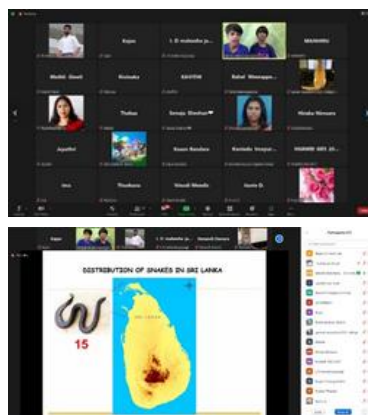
Kajan

I. D. mahesha ja...

MAHARNI

Medhi Gimali

Kavinda

KAVITHI

Rahul Weerappe...

Thelsa

Senaja Dinethan

Nirasha Nirmani

Jayathri

Kasun Bandara

Kavindu Vinnyar...

HASHINI HIT...

Imu

Thushara

Vinodi Mendis

Iresha D.

Kajan

I. D. mahesha ja...

Hasandi Dassana

DISTRIBUTION OF SNAKES IN SRI LANKA

15

SRI LANKA

Participants